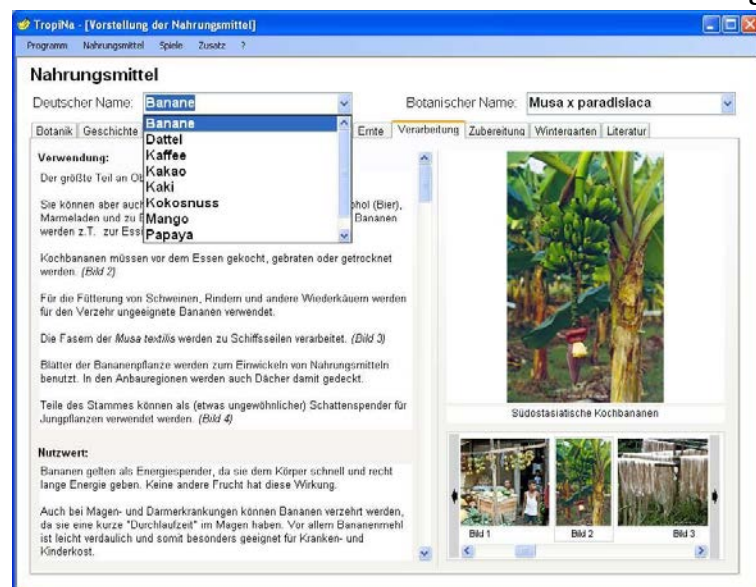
TropiNa - [Vorstellung der Nahrungsmittel]

Programm Nahrungsmittel Spiele Zusatz ?

Nahrungsmittel

Deutscher Name: Banane

Botanischer Name: Musa x paradisiaca

Banane
Dattel
Kaffee
Kakao
Kaki
Kokosnuss
Mango
Papaya

Botanik Geschichte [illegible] Ernte Verarbeitung Zubereitung Wintergarten Literatur

Verwendung:

Der größte Teil an Ob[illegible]

Sie können aber auch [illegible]hol (Bier), Marmeladen und zu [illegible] Bananen werden z.T. zur Ess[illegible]

Kochbananen müssen vor dem Essen gekocht, gebraten oder getrocknet werden. (Bild 2)

Für die Fütterung von Schweinen, Rindern und andere Wiederkäuern werden für den Verzehr ungeeignete Bananen verwendet.

Die Fasern der Musa textilis werden zu Schiffsseilen verarbeitet. (Bild 3)

Blätter der Bananenpflanze werden zum Einwickeln von Nahrungsmitteln benutzt. In den Anbauregionen werden auch Dächer damit gedeckt.

Teile des Stammes können als (etwas ungewöhnlicher) Schattenspender für Jungpflanzen verwendet werden. (Bild 4)

Nutzwert:

Bananen gelten als Energiespender, da sie dem Körper schnell und recht lange Energie geben. Keine andere Frucht hat diese Wirkung.

Auch bei Magen- und Darmerkrankungen können Bananen verzehrt werden, da sie eine kurze "Durchlaufzeit" im Magen haben. Vor allem Bananenmehl ist leicht verdaulich und somit besonders geeignet für Kranken- und Kinderkost.

Südostasiatische Kochbananen

Bild 1 Bild 2 Bild 3